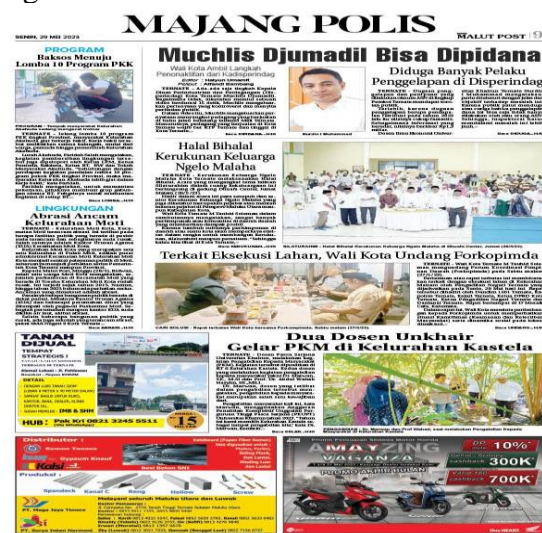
MAJANG POLIS

SENIN, 29 MEI 2023

MALUT POST 9

PROGRAM

Baksos Menuju Lomba 10 Program PKK

Muchlis Djumadil Bisa Dipidana

Wali Kota Ambil Langkah Penonaktifan dan Kadisperindag

Diduga Banyak Pelaku Penggelapan di Disperindag

Halal Bihalal Kerukunan Keluarga Ngelo Malaha

LINGKUNGAN

Abrasi Ancam Kelurahan Moti

Terkait Eksekusi Lahan, Wali Kota Undang Forkopimda

Dua Dosen Unkhair Gelar PKM di Kelurahan Kastela

TANAH DIJUAL

HUB : Pak Kri 0821 3245 5511

Distributor :

AMC VAGANZA

10%

300K

700K

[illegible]